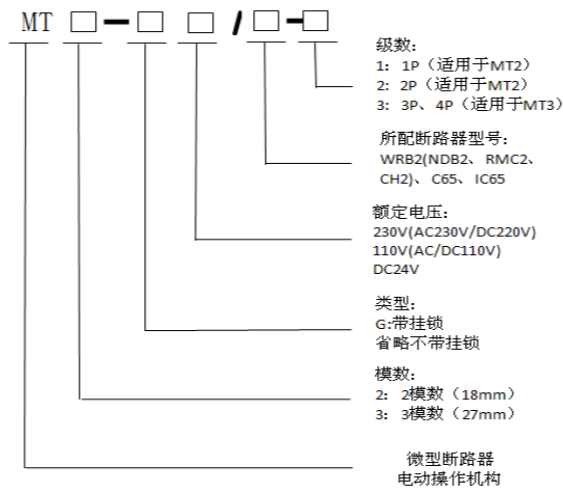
MT □-□ □/□-□

级数:
1: 1P（适用于MT2）
2: 2P（适用于MT2）
3: 3P、4P（适用于MT3）

所配断路器型号:
WRB2(NDB2、RMC2、CH2)、C65、IC65

额定电压:
230V(AC230V/DC220V)
110V(AC/DC110V)
DC24V

类型:
G:带挂锁
省略不带挂锁

模数:
2: 2模数（18mm）
3: 3模数（27mm）

微型断路器
电动操作机构